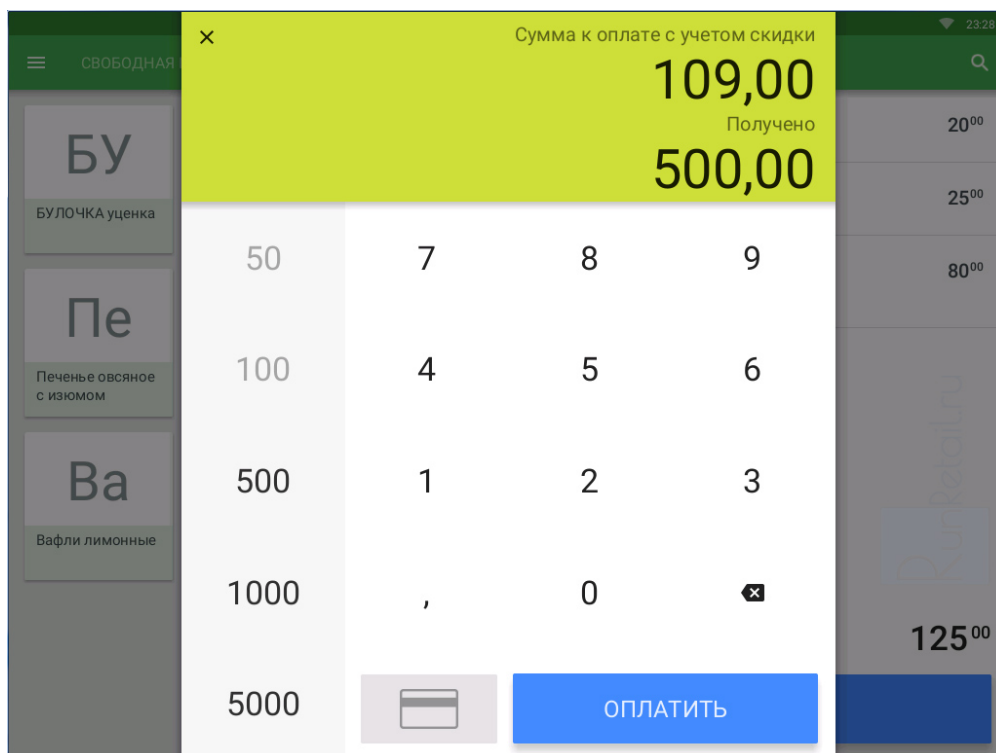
23:28

СВОБОДНАЯ

БУ
БУЛОЧКА уценка

Пе
Печенье овсяное с изюмом

Ва
Вафли лимонные

×
Сумма к оплате с учетом скидки
109,00
Получено
500,00

50
100
500
1000
5000

| 7 | 8 | 9 |
|---|---|---|
| 4 | 5 | 6 |
| 1 | 2 | 3 |
| , | 0 | |

ОПЛАТИТЬ

$20^{00}$
$25^{00}$
$80^{00}$

$125^{00}$

RusRetail.ru